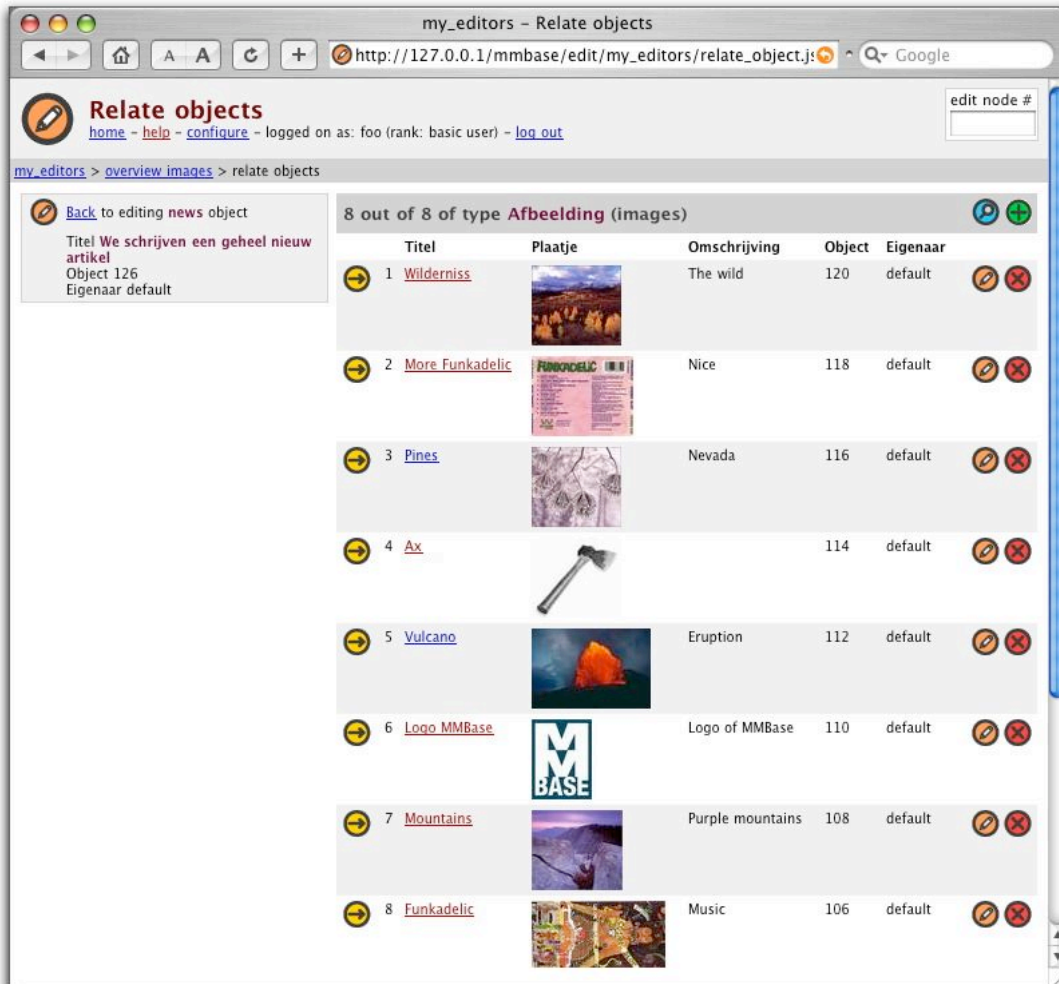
my_editors - Relate objects

http://127.0.0.1/mmbase/edit/my_editors/relate_object.js

Google

Relate objects
home - help - configure - logged on as: foo (rank: basic user) - log out

edit node #

my_editors > overview images > relate objects

Back to editing news object

Titel We schrijven een geheel nieuw artikel
Object 126
Eigenaar default

8 out of 8 of type Afbeelding (images)

| | Titel | Plaatje | Omschrijving | Object | Eigenaar |
|---|---|---|---|---|---|
| 1 | Wilderniss | | The wild | 120 | default |
| 2 | More Funkadelic | FUNKADELIC | Nice | 118 | default |
| 3 | Pines | | Nevada | 116 | default |
| 4 | Ax | | | 114 | default |
| 5 | Vulcano | | Eruption | 112 | default |
| 6 | Logo MMBase | MM BASE | Logo of MMBase | 110 | default |
| 7 | Mountains | | Purple mountains | 108 | default |
| 8 | Funkadelic | | Music | 106 | default |